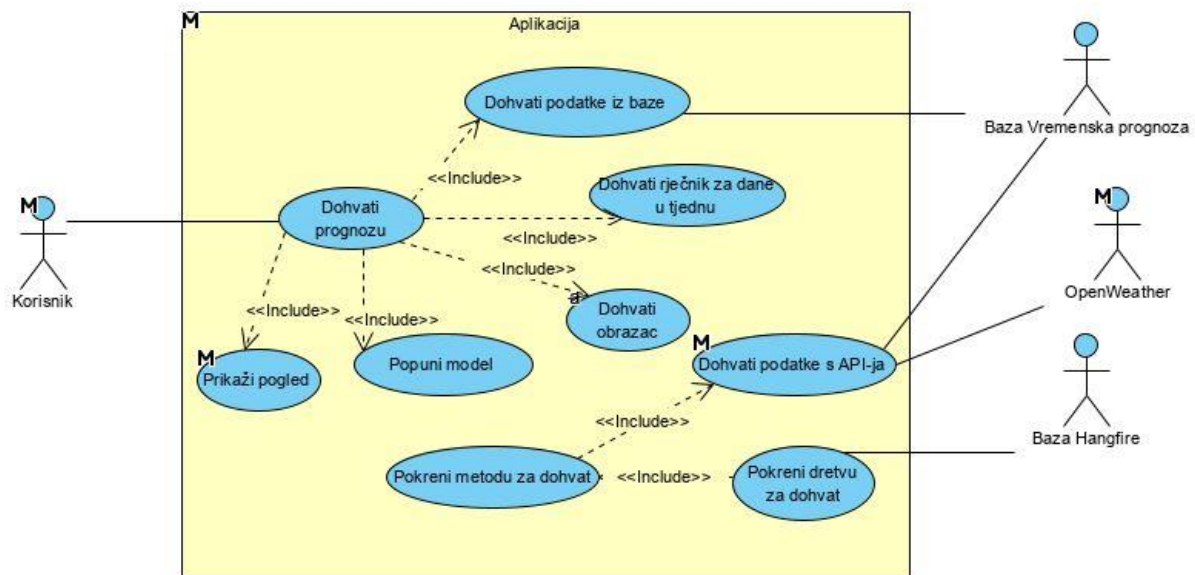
M

Aplikacija

Dohvati podatke iz baze

Baza Vremenska prognoza

<<Include>>

Dohvati rječnik za dane u tjednu

M

Korisnik

Dohvati prognozu

<<Include>>

<<Include>>

M

OpenWeather

<<Include>>

<<Include>>

Dohvati obrazac

M

Prikaži pogled

Popuni model

M

Dohvati podatke s API-ja

Baza Hangfire

<<Include>>

Pokreni metodu za dohvat

<<Include>>

Pokreni dretvu za dohvat